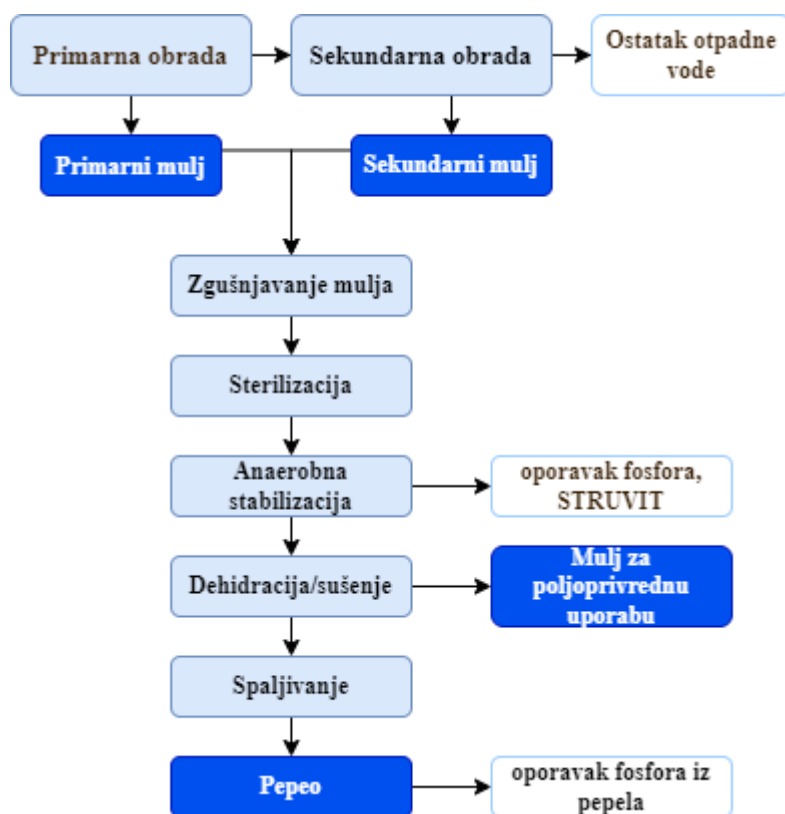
Primarna obrada

Sekundarna obrada

Ostatak otpadne vode

Primarni mulj

Sekundarni mulj

Zgušnjavanje mulja

Sterilizacija

Anaerobna stabilizacija

oporavak fosfora, STRUVIT

Dehidracija/sušenje

Mulj za poljoprivrednu uporabu

Spaljivanje

Pepeo

oporavak fosfora iz pepela